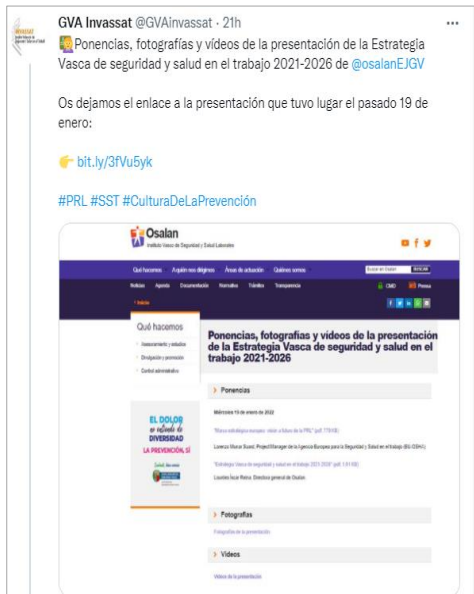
INVASSAT

GVA Invassat @GVAinvassat · 21h

Ponencias, fotografías y vídeos de la presentación de la Estrategia Vasca de seguridad y salud en el trabajo 2021-2026 de @osalanEJGV

Os dejamos el enlace a la presentación que tuvo lugar el pasado 19 de enero:

bit.ly/3fVu5yk

#PRL #SST #CulturaDeLaPrevención

Osalan
Instituto Vasco de Seguridad y Salud Laborales

Qué hacemos · A quién nos dirigimos · Áreas de actuación · Quiénes somos

Noticias · Agenda · Documentación · Normativa · Trámites · Transparencia

Inicio

Qué hacemos

Asesoramiento y estudios
Divulgación y promoción
Control administrativo

EL DOLOR no es fruto de DIVERSIDAD
LA PREVENCIÓN, SÍ

Ponencias, fotografías y vídeos de la presentación de la Estrategia Vasca de seguridad y salud en el trabajo 2021-2026

Ponencias

Miércoles 19 de enero de 2022

"Marco estratégico europeo: visión a futuro de la PRL" (pdf, 779 KB)

Lorenzo Munar Suard, Project Manager de la Agencia Europea para la Seguridad y Salud en el trabajo (EU-OSHA)

"Estrategia Vasca de seguridad y salud en el trabajo 2021-2026" (pdf, 1,61 MB)

Lourdes Iscar Reina, Directora general de Osalan

Fotografías

Fotografías de la presentación

Videos

Videos de la presentación